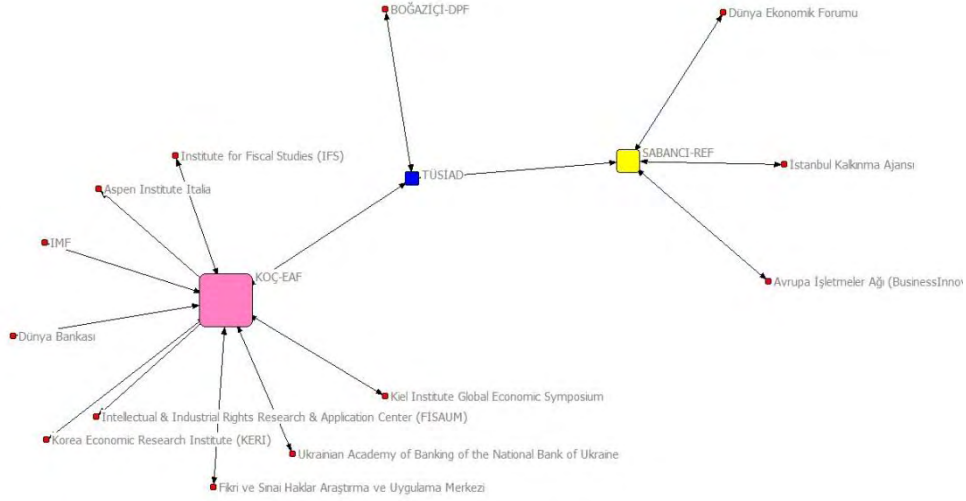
BOĞAZİÇİ-DPF

Dünya Ekonomik Forumu

Institute for Fiscal Studies (IFS)

TÜSİAD

SABANCI-REF

Aspen Institute Italia

İstanbul Kalkınma Ajansı

IMF

KOÇ-EAF

Avrupa İşletmeler Ağı (BusinessInno

Dünya Bankası

Kiel Institute Global Economic Symposium

Intellectual & Industrial Rights Research & Application Center (FISAUM)

Korea Economic Research Institute (KERI)

Ukrainian Academy of Banking of the National Bank of Ukraine

Fikri ve Sınai Haklar Araştırma ve Uygulama Merkezi